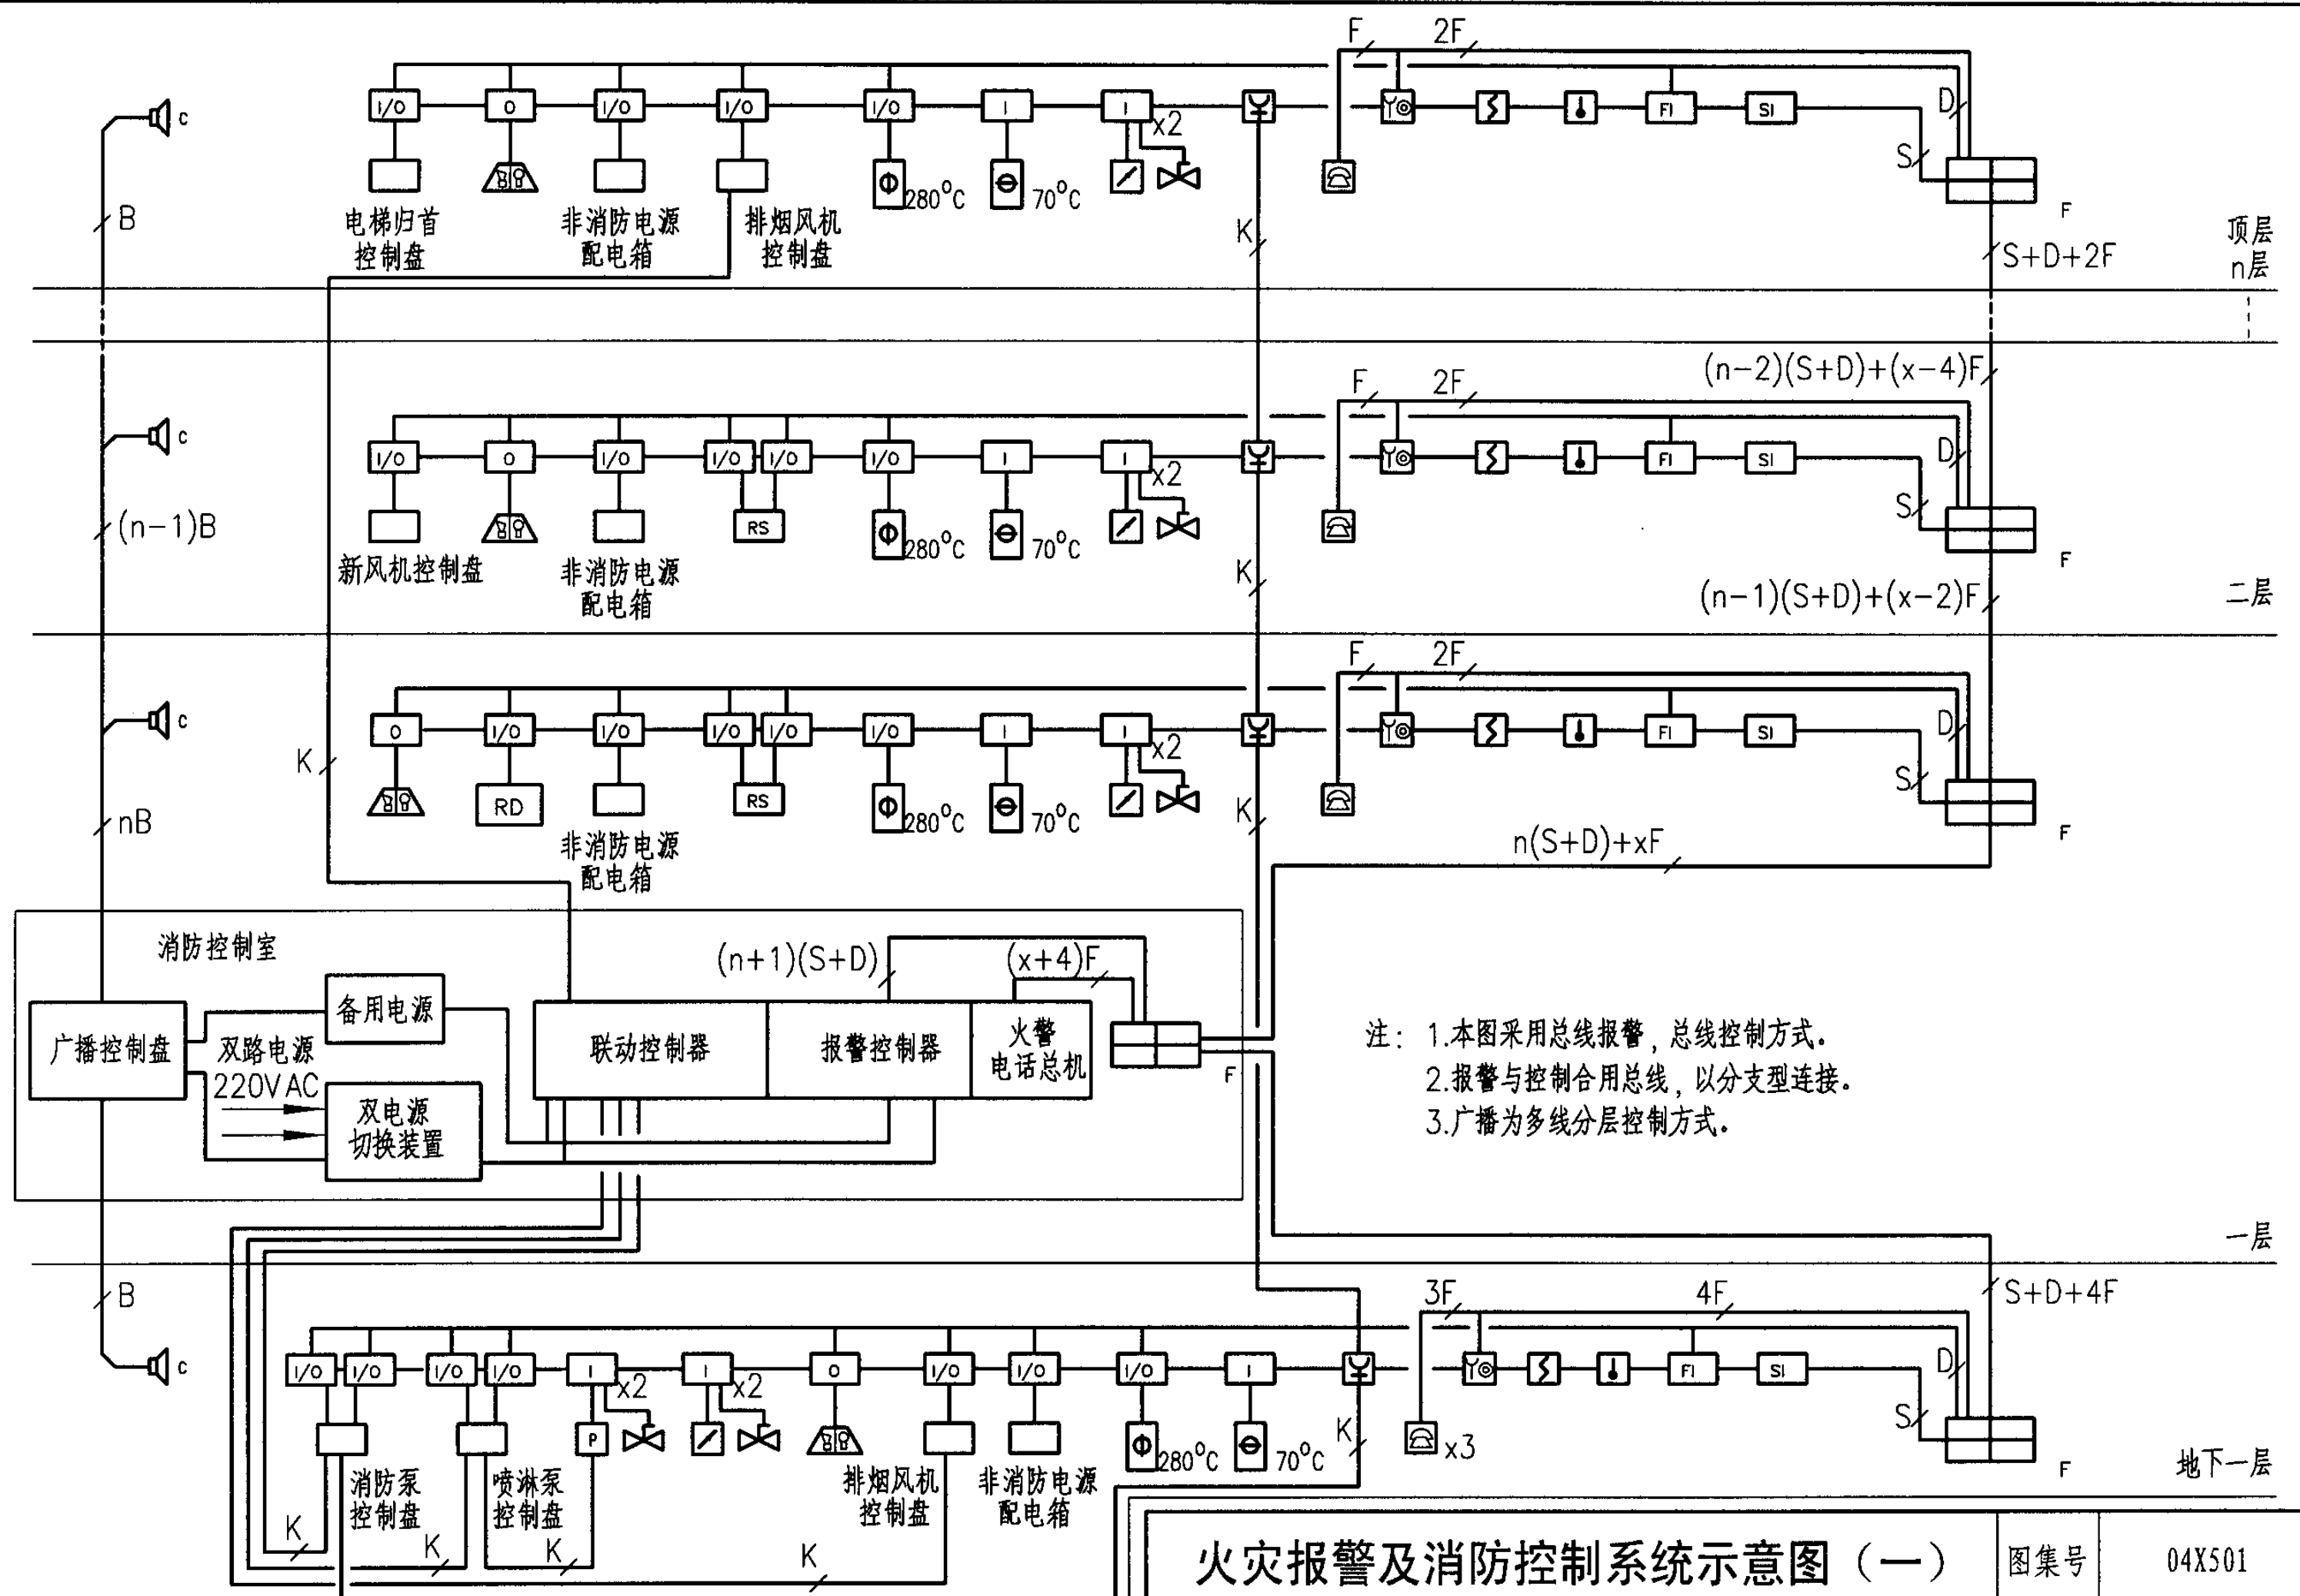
F 2F

I/O O I/O I/O I/O I I x2

c

B

电梯归首控制盘

非消防电源配电箱

排烟风机控制盘

280°C 70°C

D

S

F

K

S+D+2F

顶层 n层

(n−2)(S+D)+(x−4)F

F 2F

c

(n−1)B

I/O O I/O I/O I/O I/O I I x2

RS

新风机控制盘

非消防电源配电箱

280°C 70°C

D

S

F

K

(n−1)(S+D)+(x−2)F

二层

F 2F

c

K

O I/O I/O I/O I/O I/O I I x2

RD RS

nB

非消防电源配电箱

280°C 70°C

D

S

F

K

n(S+D)+xF

消防控制室

(n+1)(S+D)

(x+4)F

备用电源

广播控制盘

双路电源 220VAC

双电源切换装置

联动控制器

报警控制器

火警电话总机

F

注：1.本图采用总线报警，总线控制方式。
2.报警与控制合用总线，以分支型连接。
3.广播为多线分层控制方式。

一层

B

3F 4F

S+D+4F

c

I/O I/O I/O I/O I x2 I x2 O I/O I/O I/O I

P

D

S

消防泵控制盘

喷淋泵控制盘

排烟风机控制盘

非消防电源配电箱

280°C 70°C

K

x3

F

地下一层

K K K K

火灾报警及消防控制系统示意图（一）

图集号

04X501